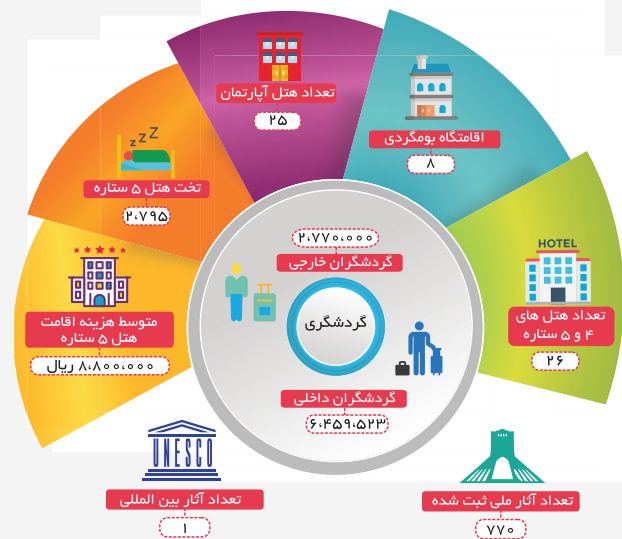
تعداد هتل آپارتمان
۲۵

اقامتگاه بومگردی
۸

HOTEL
تعداد هتل های ۴ و ۵ ستاره
۲۶

تخت هتل ۵ ستاره
۲،۷۹۵

متوسط هزینه اقامت هتل ۵ ستاره
۸،۸۰۰،۰۰۰ ریال

۲،۰۷۰،۰۰۰
گردشگران خارجی

گردشگری

گردشگران داخلی
۶،۴۵۹،۵۲۳

UNESCO
تعداد آثار بین المللی
۱

تعداد آثار ملی ثبت شده
۷۷۰